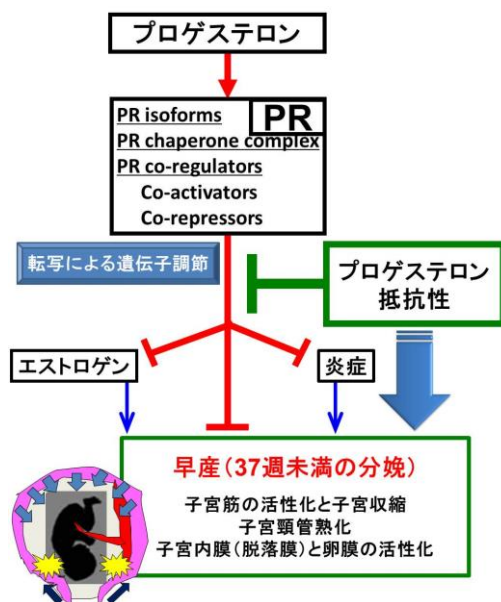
プロゲステロン

PR

PR isoforms
PR chaperone complex
PR co-regulators
Co-activators
Co-repressors

転写による遺伝子調節

プロゲステロン抵抗性

エストロゲン

炎症

早産（37週未満の分娩）

子宮筋の活性化と子宮収縮
子宮頸管熟化
子宮内膜（脱落膜）と卵膜の活性化